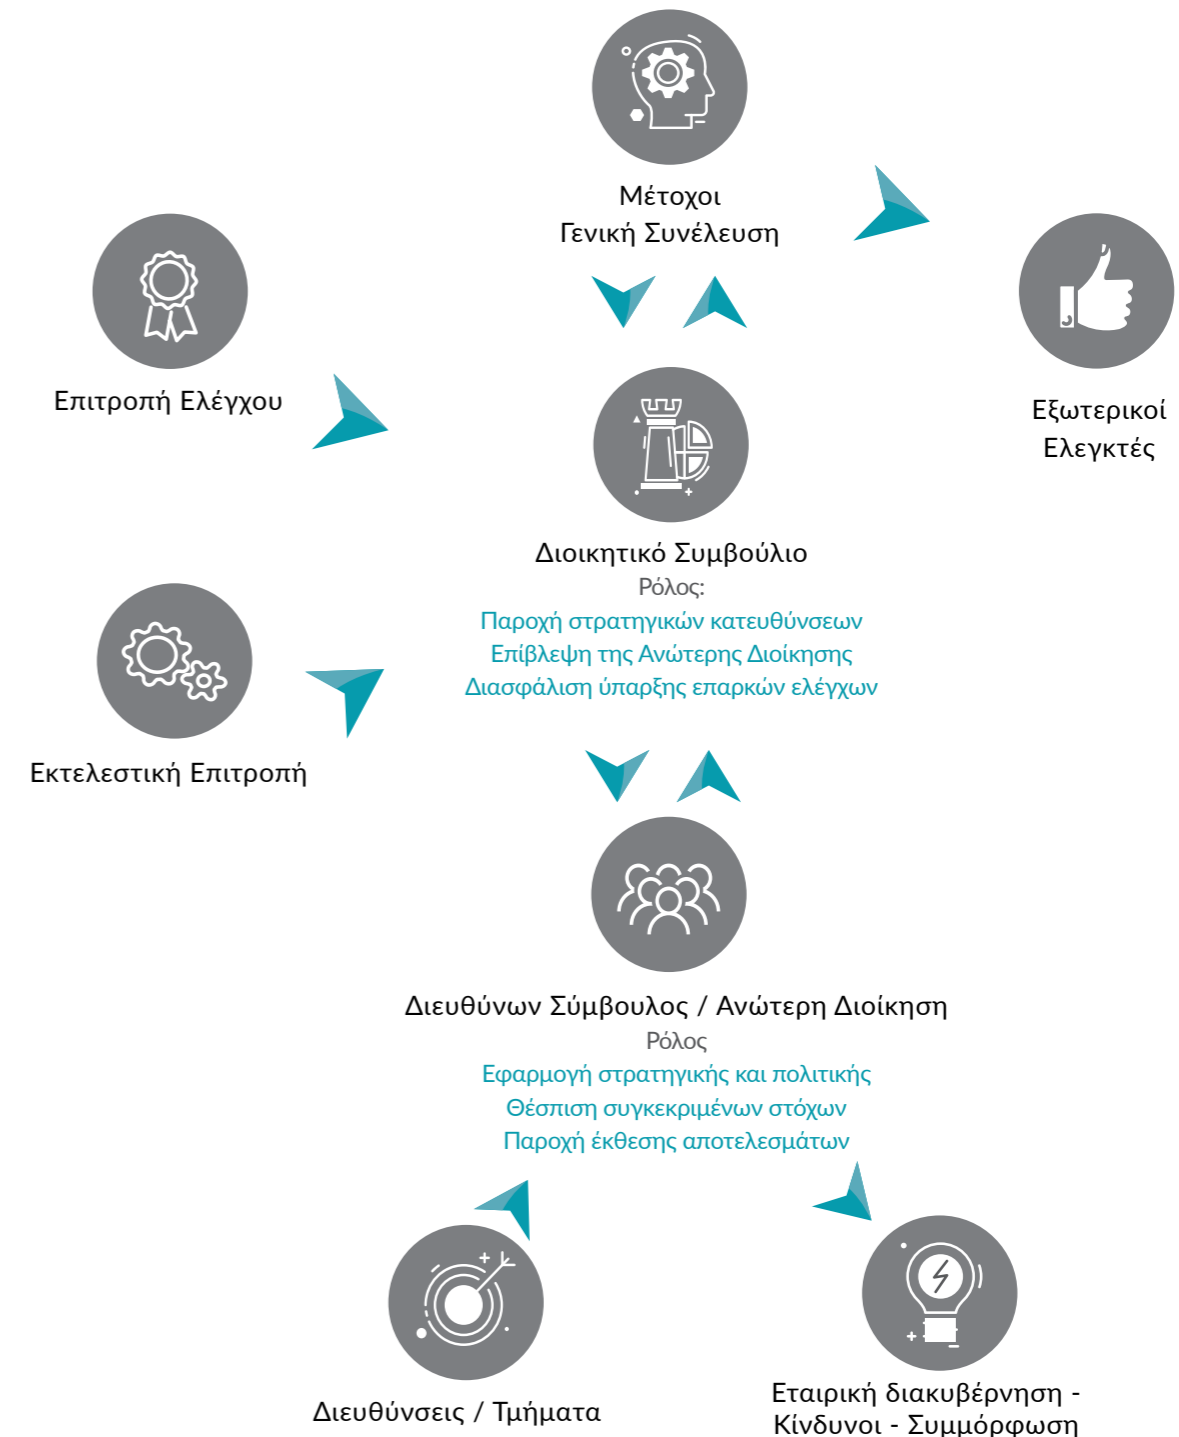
Μέτοχοι
Γενική Συνέλευση

Επιτροπή Ελέγχου

Εξωτερικοί
Ελεγκτές

Διοικητικό Συμβούλιο
Ρόλος:
Παροχή στρατηγικών κατευθύνσεων
Επίβλεψη της Ανώτερης Διοίκησης
Διασφάλιση ύπαρξης επαρκών ελέγχων

Εκτελεστική Επιτροπή

Διευθύνων Σύμβουλος / Ανώτερη Διοίκηση
Ρόλος
Εφαρμογή στρατηγικής και πολιτικής
Θέσπιση συγκεκριμένων στόχων
Παροχή έκθεσης αποτελεσμάτων

Διευθύνσεις / Τμήματα

Εταιρική διακυβέρνηση -
Κίνδυνοι - Συμμόρφωση